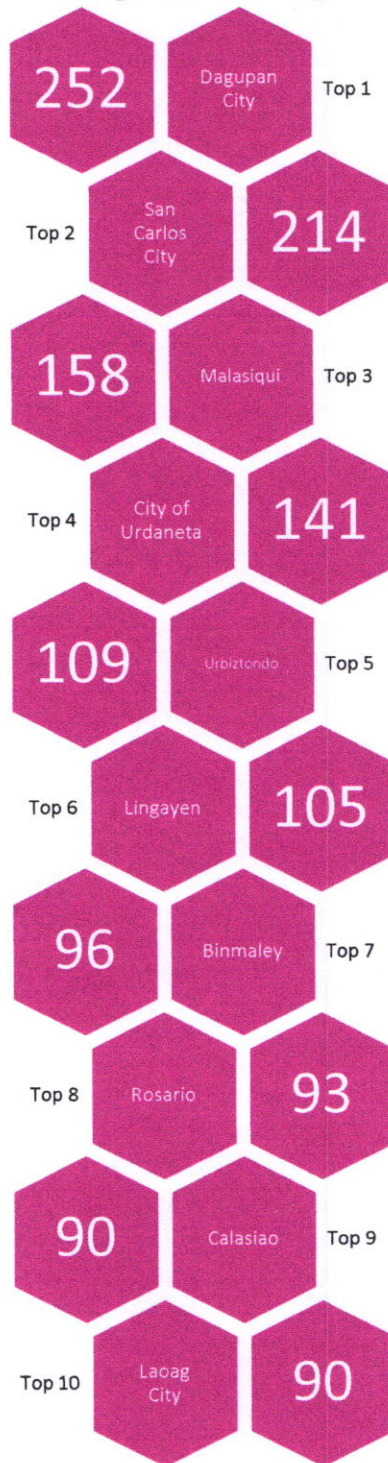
252

Dagupan City

Top 1

Top 2

San Carlos City

214

158

Malasiqui

Top 3

Top 4

City of Urdaneta

141

109

Urbiztondo

Top 5

Top 6

Lingayen

105

96

Binmaley

Top 7

Top 8

Rosario

93

90

Calasiao

Top 9

Top 10

Laoag City

90